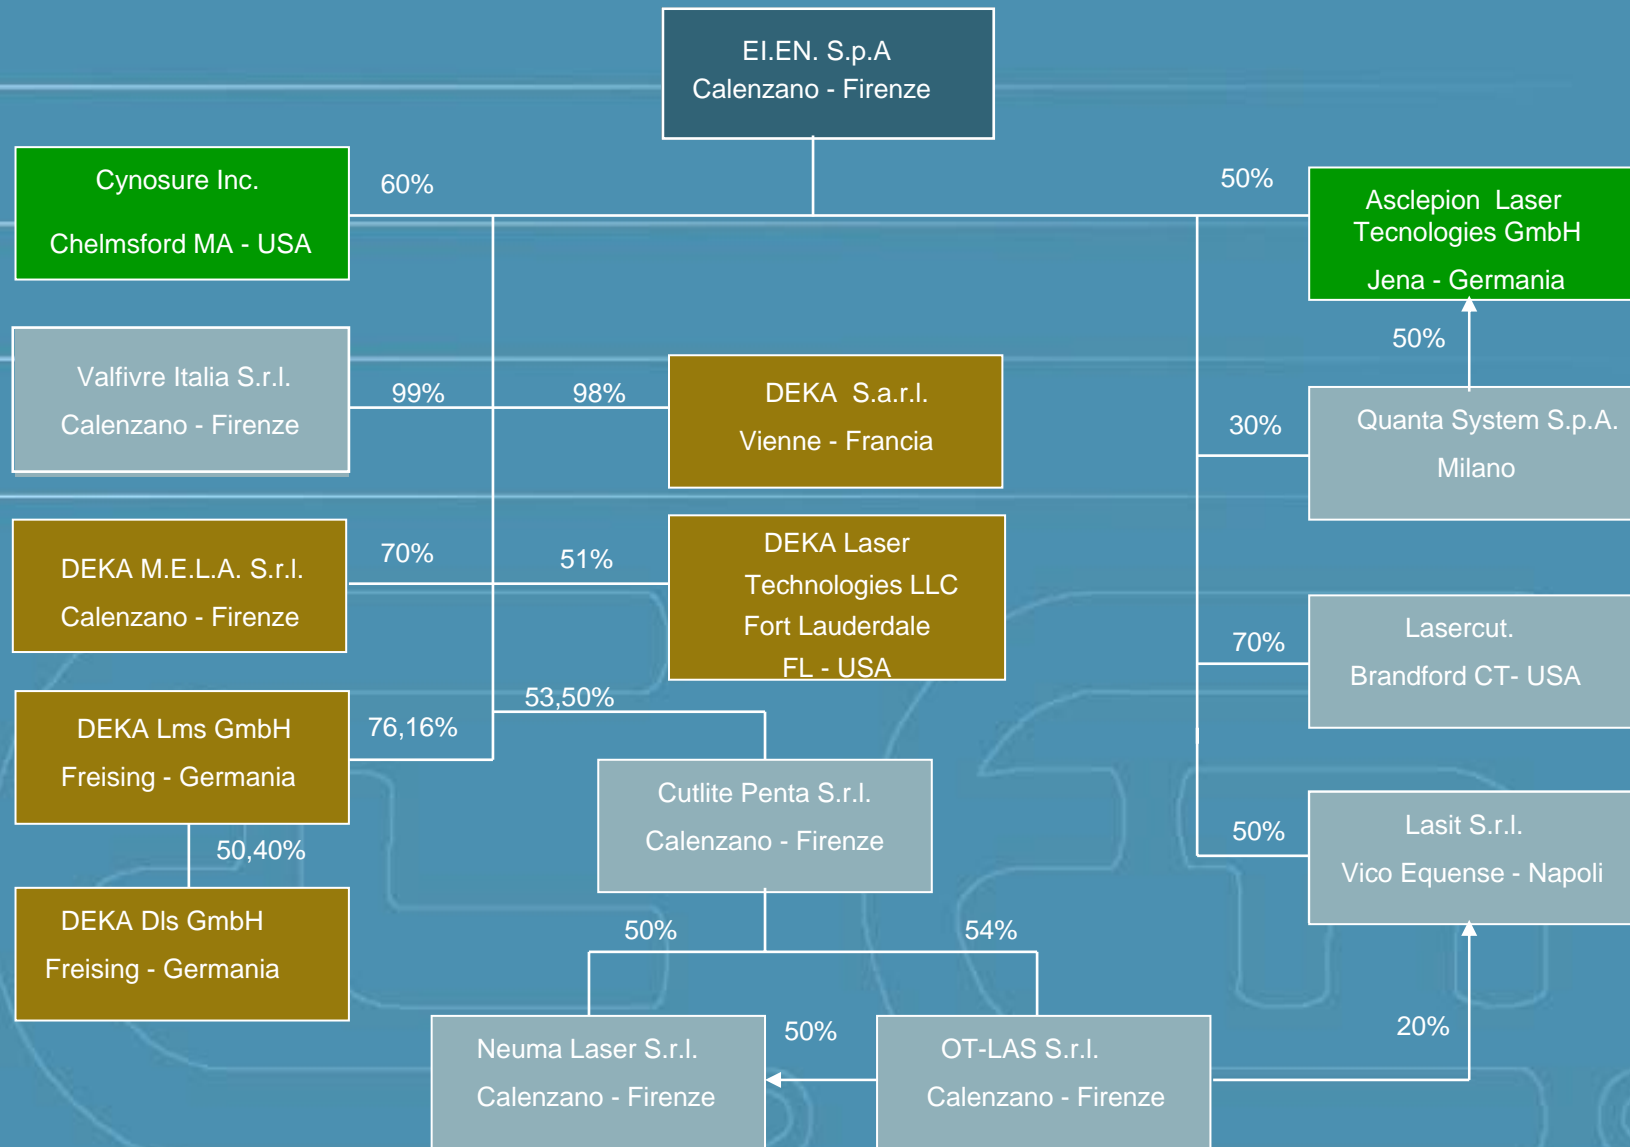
EI.EN. S.p.A
Calenzano - Firenze

Cynosure Inc.
Chelmsford MA - USA

60%

50%

Asclepion Laser Tecnologies GmbH
Jena - Germania

50%

Valfivre Italia S.r.l.
Calenzano - Firenze

99%

98%

DEKA S.a.r.l.
Vienne - Francia

30%

Quanta System S.p.A.
Milano

DEKA M.E.L.A. S.r.l.
Calenzano - Firenze

70%

51%

DEKA Laser Technologies LLC
Fort Lauderdale
FL - USA

70%

Lasercut.
Brandford CT- USA

53,50%

DEKA Lms GmbH
Freising - Germania

76,16%

Cutlite Penta S.r.l.
Calenzano - Firenze

50%

Lasit S.r.l.
Vico Equense - Napoli

50,40%

DEKA Dls GmbH
Freising - Germania

50%

54%

Neuma Laser S.r.l.
Calenzano - Firenze

50%

OT-LAS S.r.l.
Calenzano - Firenze

20%